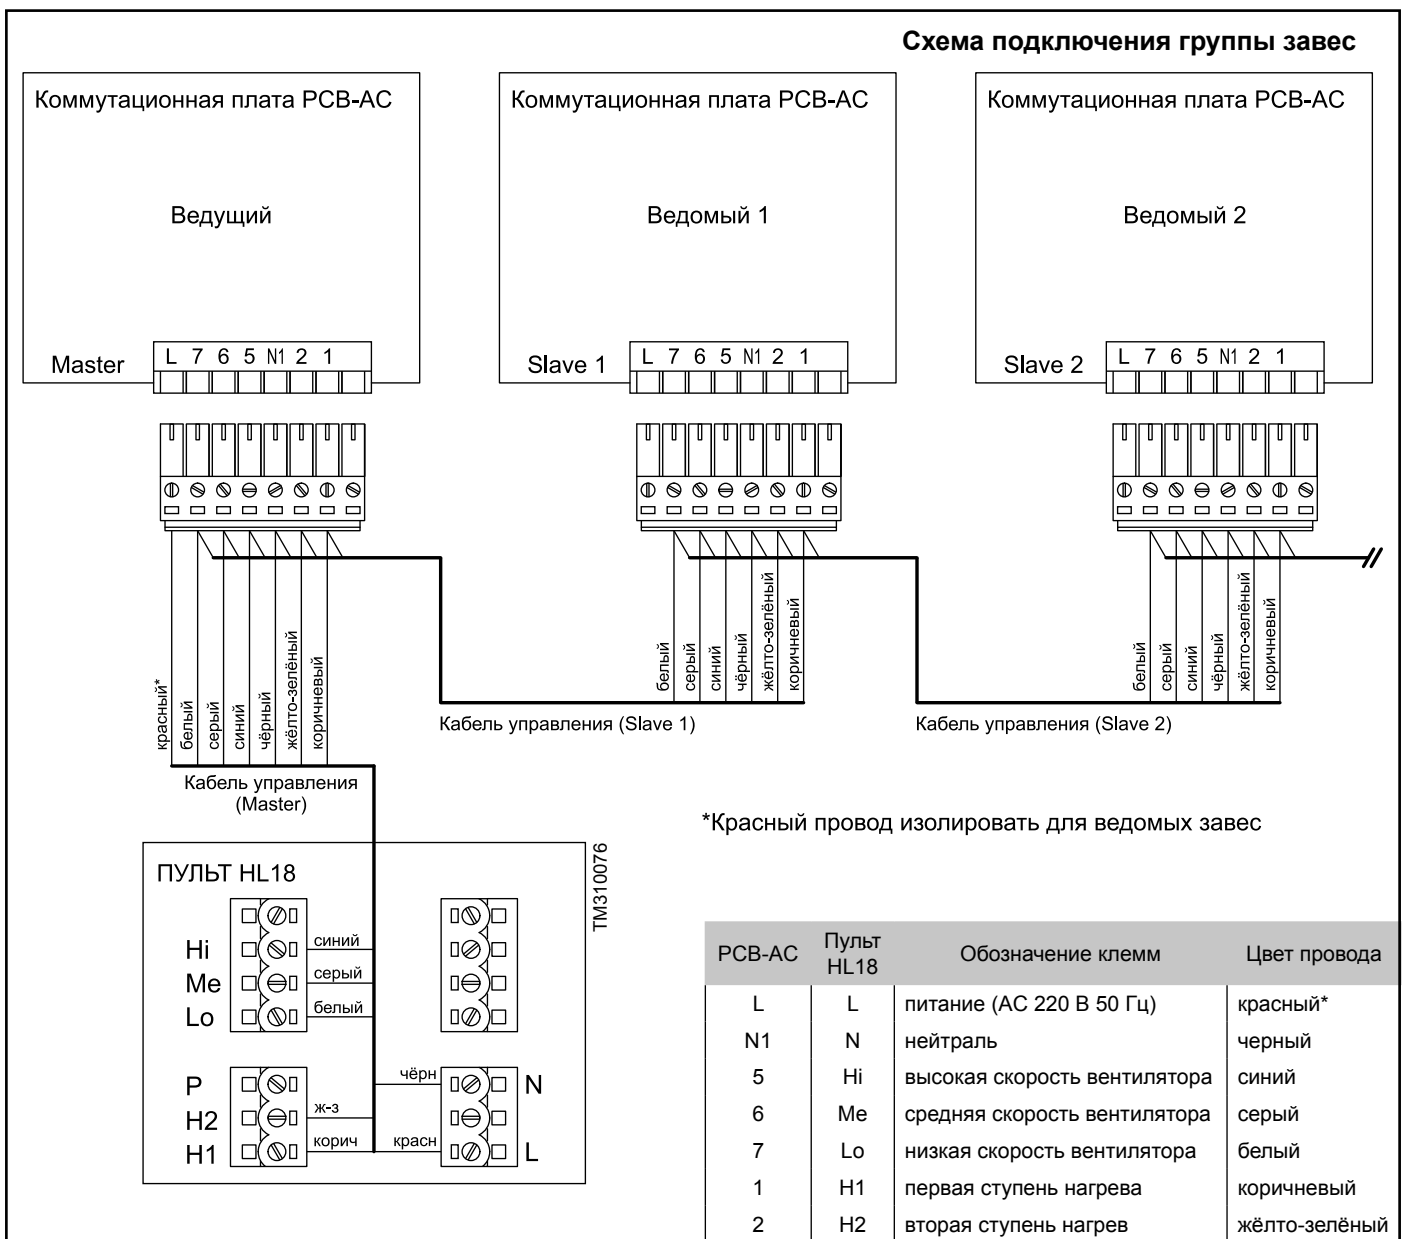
Схема подключения группы завес

Коммутационная плата PCB-AC

Ведущий

Master L 7 6 5 N1 2 1

Коммутационная плата PCB-AC

Ведомый 1

Slave 1 L 7 6 5 N1 2 1

Коммутационная плата PCB-AC

Ведомый 2

Slave 2 L 7 6 5 N1 2 1

красный* белый серый синий чёрный жёлто-зелёный коричневый

Кабель управления (Master)

белый серый синий чёрный жёлто-зелёный коричневый

Кабель управления (Slave 1)

белый серый синий чёрный жёлто-зелёный коричневый

Кабель управления (Slave 2)

*Красный провод изолировать для ведомых завес

ПУЛЬТ HL18

TM310076

Hi синий
Me серый
Lo белый

P
H2 ж-з
H1 корич

чёрн N
красн L

| PCB-AC | Пульт HL18 | Обозначение клемм | Цвет провода |
|---|---|---|---|
| L | L | питание (AC 220 В 50 Гц) | красный* |
| N1 | N | нейтраль | черный |
| 5 | Hi | высокая скорость вентилятора | синий |
| 6 | Me | средняя скорость вентилятора | серый |
| 7 | Lo | низкая скорость вентилятора | белый |
| 1 | H1 | первая ступень нагрева | коричневый |
| 2 | H2 | вторая ступень нагрев | жёлто-зелёный |